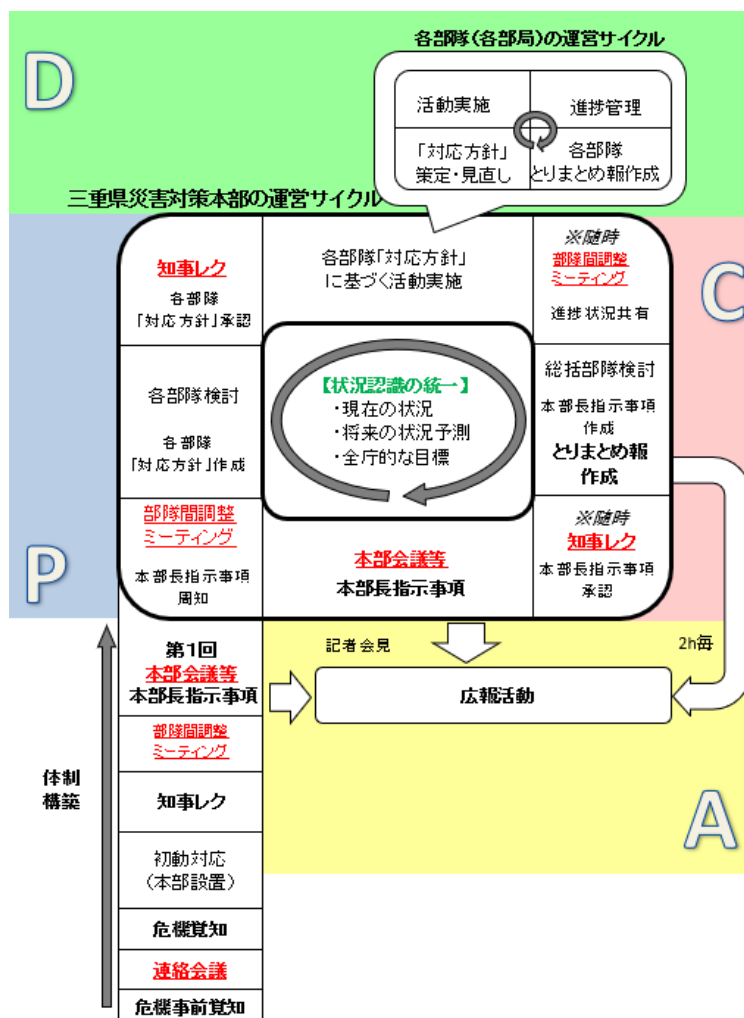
D

各部隊（各部局）の運営サイクル

活動実施

進捗管理

「対応方針」策定・見直し

各部隊とりまとめ報作成

三重県災害対策本部の運営サイクル

C

知事レク
各部隊「対応方針」承認

各部隊「対応方針」に基づく活動実施

※随時
部隊間調整ミーティング
進捗状況共有

各部隊検討
各部隊「対応方針」作成

【状況認識の統一】
・現在の状況
・将来の状況予測
・全庁的な目標

総括部隊検討
本部長指示事項作成
とりまとめ報作成

部隊間調整ミーティング
本部長指示事項周知

本部会議等
本部長指示事項

※随時
知事レク
本部長指示事項承認

P

記者会見

2h毎

第1回
本部会議等
本部長指示事項

広報活動

部隊間調整ミーティング

体制構築

知事レク

初動対応（本部設置）

危機覚知

連絡会議

危機事前覚知

A